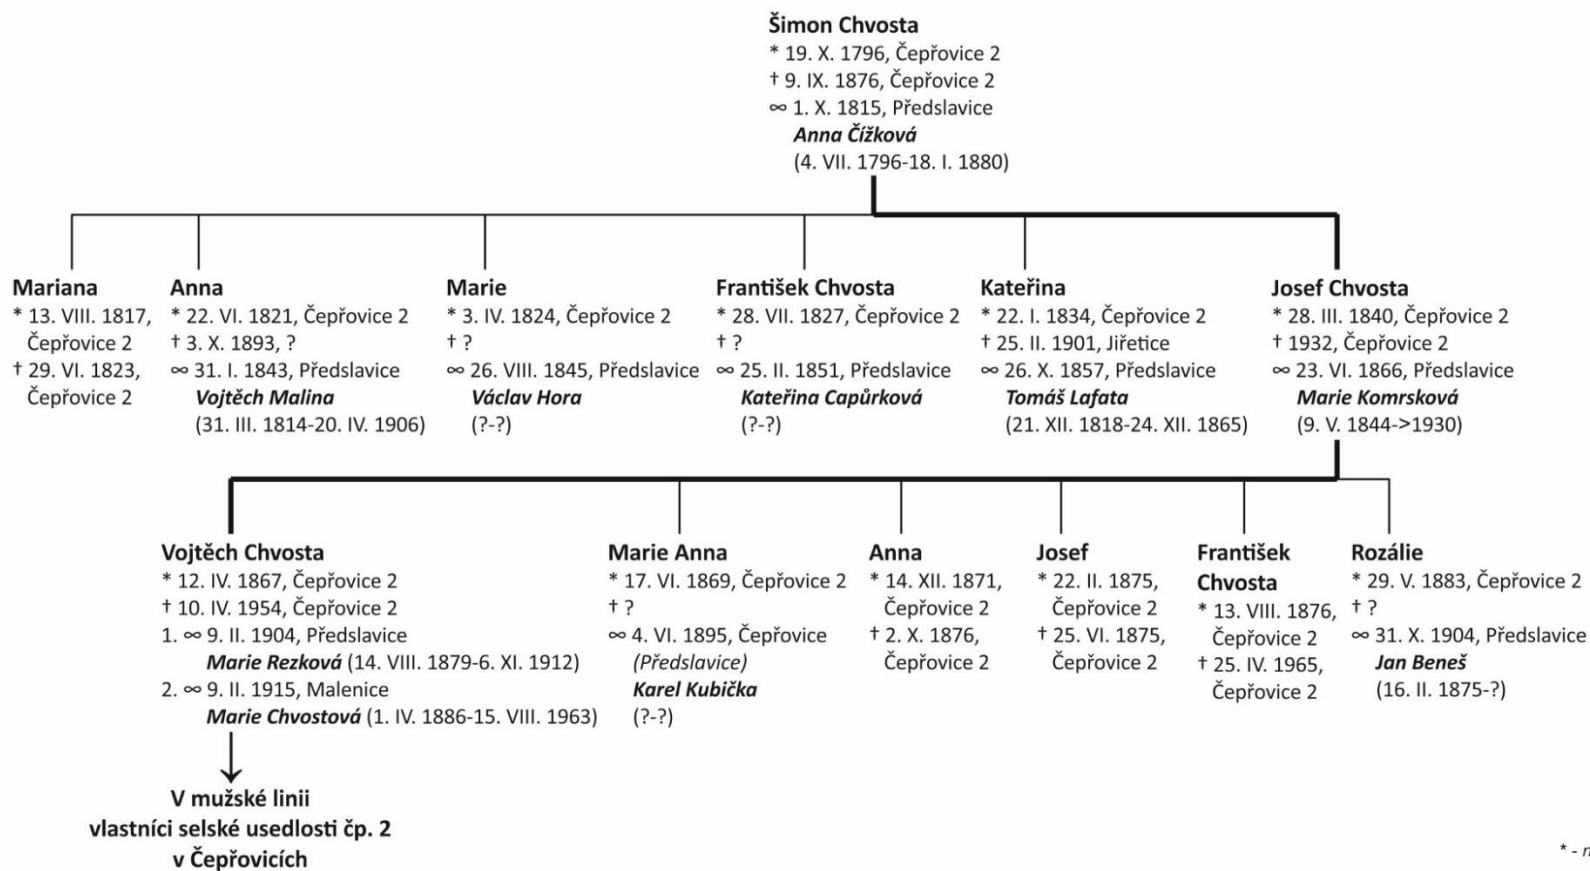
**Šimon Chvosta**
* 19. X. 1796, Čepřovice 2
† 9. IX. 1876, Čepřovice 2
∞ 1. X. 1815, Předslavice
*Anna Čížková*
(4. VII. 1796-18. I. 1880)

**Mariana**
* 13. VIII. 1817, Čepřovice 2
† 29. VI. 1823, Čepřovice 2

**Anna**
* 22. VI. 1821, Čepřovice 2
† 3. X. 1893, ?
∞ 31. I. 1843, Předslavice
*Vojtěch Malina*
(31. III. 1814-20. IV. 1906)

**Marie**
* 3. IV. 1824, Čepřovice 2
† ?
∞ 26. VIII. 1845, Předslavice
*Václav Hora*
(?-?)

**František Chvosta**
* 28. VII. 1827, Čepřovice 2
† ?
∞ 25. II. 1851, Předslavice
*Kateřina Capůrková*
(?-?)

**Kateřina**
* 22. I. 1834, Čepřovice 2
† 25. II. 1901, Jiřetice
∞ 26. X. 1857, Předslavice
*Tomáš Lafata*
(21. XII. 1818-24. XII. 1865)

**Josef Chvosta**
* 28. III. 1840, Čepřovice 2
† 1932, Čepřovice 2
∞ 23. VI. 1866, Předslavice
*Marie Komrsková*
(9. V. 1844->1930)

**Vojtěch Chvosta**
* 12. IV. 1867, Čepřovice 2
† 10. IV. 1954, Čepřovice 2
1. ∞ 9. II. 1904, Předslavice
*Marie Rezková* (14. VIII. 1879-6. XI. 1912)
2. ∞ 9. II. 1915, Malenice
*Marie Chvostová* (1. IV. 1886-15. VIII. 1963)

**V mužské linii vlastníci selské usedlosti čp. 2 v Čepřovicích**

**Marie Anna**
* 17. VI. 1869, Čepřovice 2
† ?
∞ 4. VI. 1895, Čepřovice
*(Předslavice)*
*Karel Kubička*
(?-?)

**Anna**
* 14. XII. 1871, Čepřovice 2
† 2. X. 1876, Čepřovice 2

**Josef**
* 22. II. 1875, Čepřovice 2
† 25. VI. 1875, Čepřovice 2

**František Chvosta**
* 13. VIII. 1876, Čepřovice 2
† 25. IV. 1965, Čepřovice 2

**Rozálie**
* 29. V. 1883, Čepřovice 2
† ?
∞ 31. X. 1904, Předslavice
*Jan Beneš*
(16. II. 1875-?)

* - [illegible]